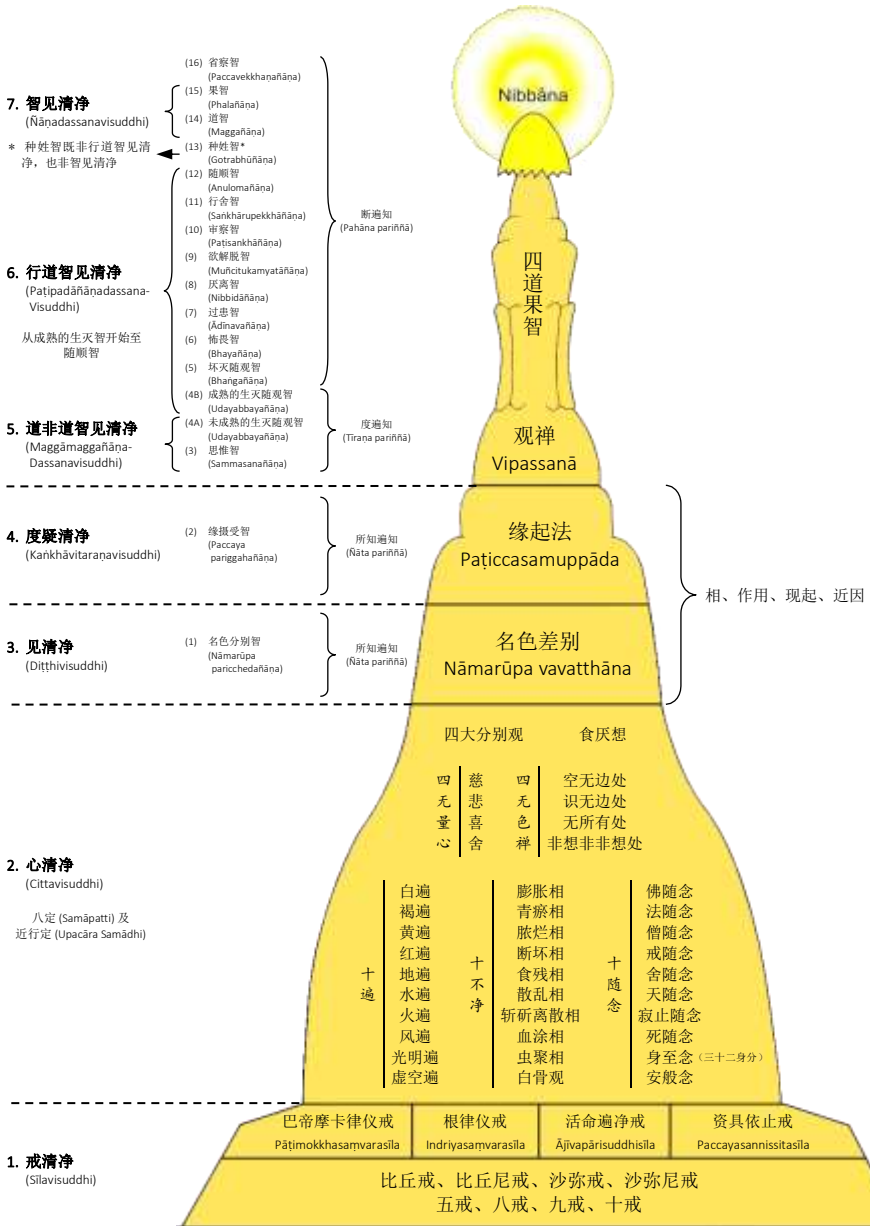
Nibbāna

7. 智见清净
(Ñāṇadassanavisuddhi)

* 种姓智既非行道智见清净，也非智见清净

(16) 省察智 (Paccavekkhaṇañāṇa)
(15) 果智 (Phalañāṇa)
(14) 道智 (Maggañāṇa)
(13) 种姓智* (Gotrabhūñāṇa)
(12) 随顺智 (Anulomañāṇa)
(11) 行舍智 (Saṅkhārupekkhāñāṇa)
(10) 审察智 (Paṭisankhāñāṇa)
(9) 欲解脱智 (Muñcitukamyatāñāṇa)
(8) 厌离智 (Nibbidāñāṇa)
(7) 过患智 (Ādīnavañāṇa)
(6) 怖畏智 (Bhayañāṇa)
(5) 坏灭随观智 (Bhaṅgañāṇa)
(4B) 成熟的生灭随观智 (Udayabbayañāṇa)
(4A) 未成熟的生灭随观智 (Udayabbayañāṇa)
(3) 思惟智 (Sammasanañāṇa)

断遍知 (Pahāna pariññā)

度遍知 (Tīraṇa pariññā)

6. 行道智见清净
(Paṭipadāñāṇadassana-Visuddhi)

从成熟的生灭智开始至随顺智

5. 道非道智见清净
(Maggāmaggañāṇa-Dassanavisuddhi)

四道果智

观禅
Vipassanā

4. 度疑清净
(Kaṅkhāvitaraṇavisuddhi)

(2) 缘摄受智 (Paccaya pariggahañāṇa)

所知遍知 (Ñāta pariññā)

缘起法
Paṭiccasamuppāda

相、作用、现起、近因

3. 见清净
(Diṭṭhivisuddhi)

(1) 名色分别智 (Nāmarūpa paricchedañāṇa)

所知遍知 (Ñāta pariññā)

名色差别
Nāmarūpa vavatthāna

四大分别观　食厌想

四无量心　慈 悲 喜 舍
四无色禅　空无边处 识无边处 无所有处 非想非非想处

2. 心清净
(Cittavisuddhi)

八定 (Samāpatti) 及近行定 (Upacāra Samādhi)

十遍　白遍 褐遍 黄遍 红遍 地遍 水遍 火遍 风遍 光明遍 虚空遍

十不净　膨胀相 青瘀相 脓烂相 断坏相 食残相 散乱相 斩斫离散相 血涂相 虫聚相 白骨观

十随念　佛随念 法随念 僧随念 戒随念 舍随念 天随念 寂止随念 死随念 身至念（三十二身分） 安般念

巴帝摩卡律仪戒 Pāṭimokkhasaṃvarasīla
根律仪戒 Indriyasaṃvarasīla
活命遍净戒 Ājīvapārisuddhisīla
资具依止戒 Paccayasannissitasīla

1. 戒清净
(Sīlavisuddhi)

比丘戒、比丘尼戒、沙弥戒、沙弥尼戒
五戒、八戒、九戒、十戒